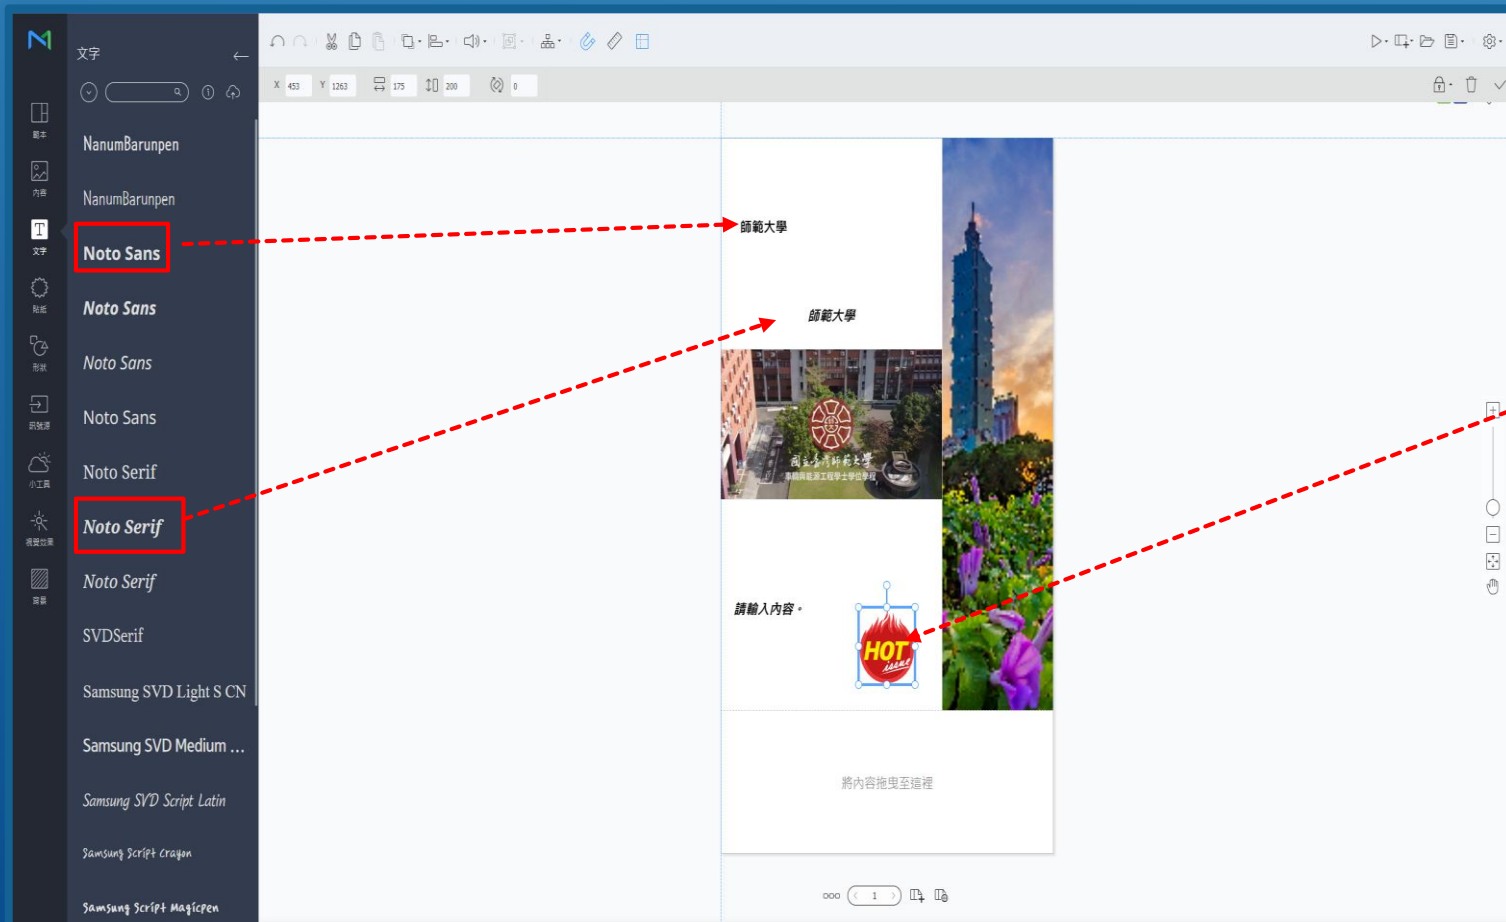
文字

版本

內容

文字

貼紙

形狀

前後源

小工具

視覺效果

背景

NanumBarunpen

NanumBarunpen

Noto Sans

Noto Sans

Noto Sans

Noto Sans

Noto Serif

Noto Serif

Noto Serif

SVDSerif

Samsung SVD Light S CN

Samsung SVD Medium ...

Samsung SVD Script Latin

Samsung Script Crayon

Samsung Script Magicpen

X 453 Y 1263 175 200 0

師範大學

師範大學

國立臺灣師範大學

請輸入內容。

HOT

將內容拖曳至這裡

1